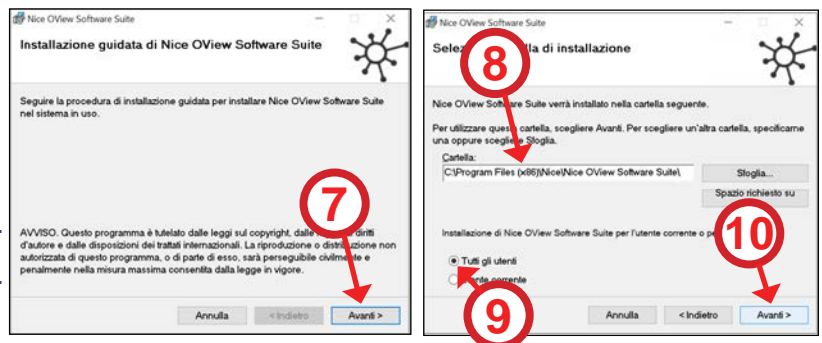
Nice OView Software Suite

Installazione guidata di Nice OView Software Suite

Seguire la procedura di installazione guidata per installare Nice OView Software Suite nel sistema in uso.

AVVISO. Questo programma è tutelato dalle leggi sul copyright, dalle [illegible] diritti d'autore e dalle disposizioni dei trattati internazionali. La riproduzione o distribuzione non autorizzata di questo programma, o di parte di esso, sarà perseguibile civilmente e penalmente nella misura massima consentita dalla legge in vigore.

7

Annulla < Indietro Avanti >

Nice OView Software Suite

Selez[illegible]lla di installazione

8

Nice OView Software Suite verrà installato nella cartella seguente.

Per utilizzare questa cartella, scegliere Avanti. Per scegliere un'altra cartella, specificarne una oppure scegliere Sfoglia.

Cartella:
C:\Program Files (x86)\Nice\Nice OView Software Suite\

Sfoglia...

Spazio richiesto su

Installazione di Nice OView Software Suite per l'utente corrente o p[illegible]

10

Tutti gli utenti
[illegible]tente corrente

9

Annulla < Indietro Avanti >